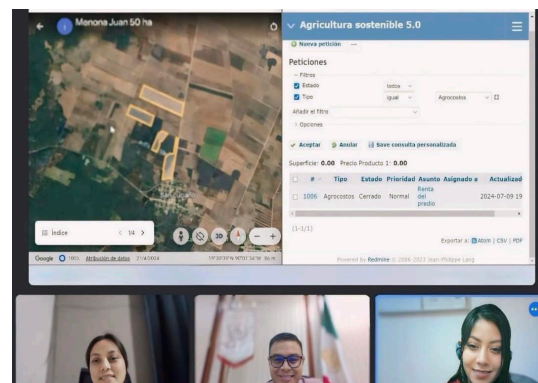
Menona Juan 50 ha

Índice
1/4

3D

Google
Atribución de datos

Agricultura sostenible 5.0

Nueva petición

Peticiones

Filtros

Estado
todos

Tipo
igual
Agrocostos

Añadir el filtro

Opciones

Aceptar
Anular
Save consulta personalizada

Superficie: 0.00 Precio Producto 1: 0.00

| # | Tipo | Estado | Prioridad | Asunto | Asignado a | Actualizado |
|---|---|---|---|---|---|---|
| 1006 | Agrocostos | Cerrado | Normal | Renta del predio | | 2024-07-09 19 |

(1-1/1)

Exportar a: Atom | CSV | PDF

Powered by Redmine © 2006-2023 Jean-Philippe Lang